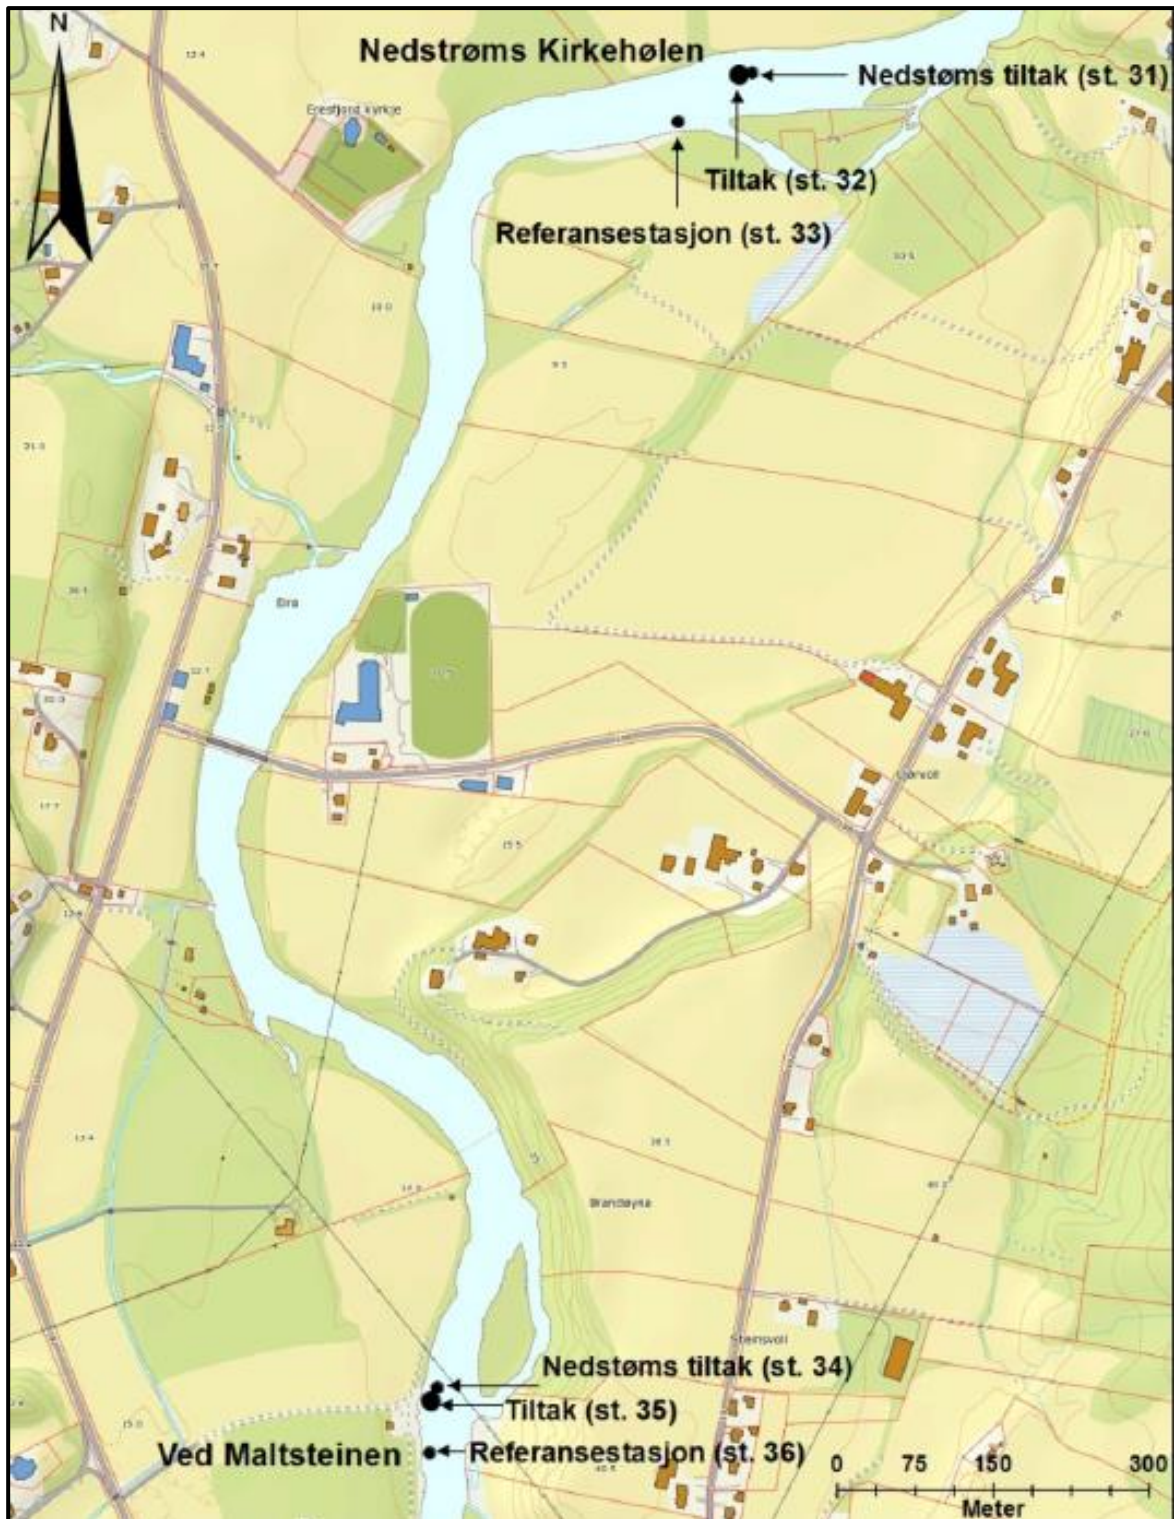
N

Nedstrøms Kirkehølen

Nedstøms tiltak (st. 31)

Tiltak (st. 32)

Referansestasjon (st. 33)

Eresfjord kirkje

Eira

Brandøyna

Steinsvoll

Nedstøms tiltak (st. 34)

Tiltak (st. 35)

Ved Maltsteinen

Referansestasjon (st. 36)

0 75 150 300
Meter